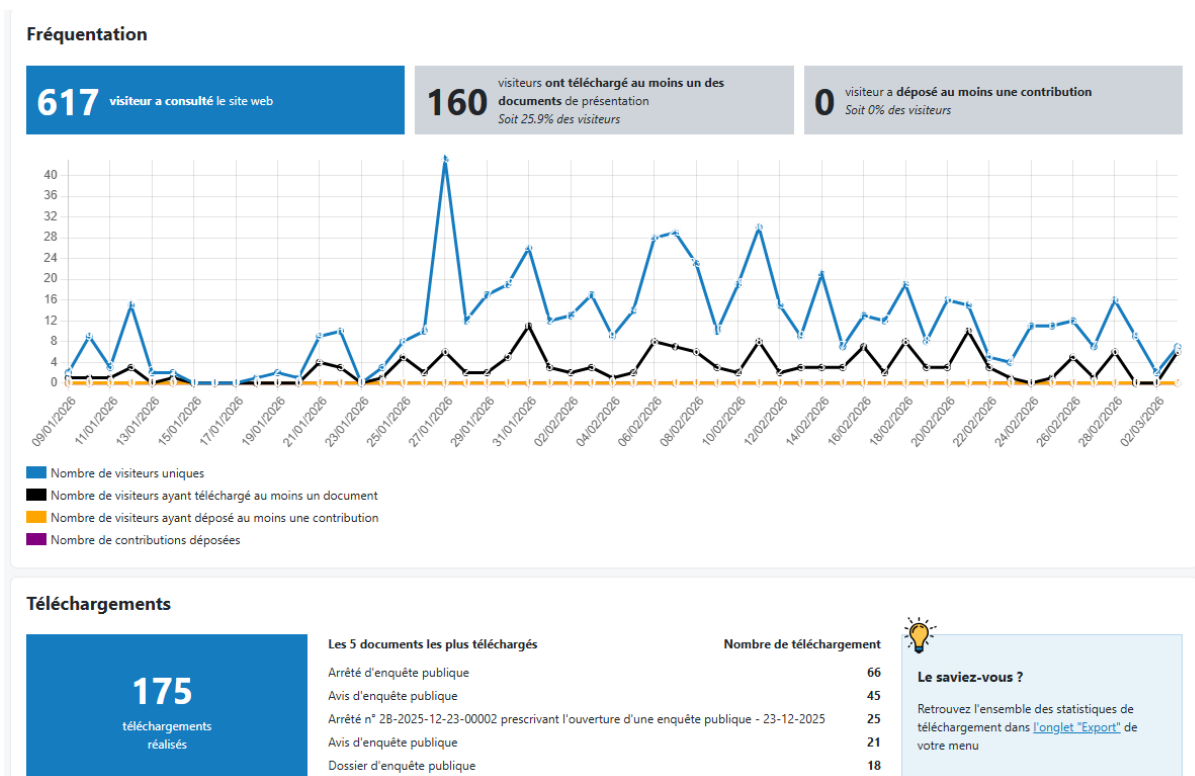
Fréquentation

617 visiteur a consulté le site web

160 visiteurs ont téléchargé au moins un des documents de présentation
Soit 25.9% des visiteurs

0 visiteur a déposé au moins une contribution
Soit 0% des visiteurs

40
36
32
28
24
20
16
12
8
4
0

09/01/2026 11/01/2026 13/01/2026 15/01/2026 17/01/2026 19/01/2026 21/01/2026 23/01/2026 25/01/2026 27/01/2026 29/01/2026 31/01/2026 02/02/2026 04/02/2026 06/02/2026 08/02/2026 10/02/2026 12/02/2026 14/02/2026 16/02/2026 18/02/2026 20/02/2026 22/02/2026 24/02/2026 26/02/2026 28/02/2026 02/03/2026

Nombre de visiteurs uniques
Nombre de visiteurs ayant téléchargé au moins un document
Nombre de visiteurs ayant déposé au moins une contribution
Nombre de contributions déposées

Téléchargements

175
téléchargements réalisés

| Les 5 documents les plus téléchargés | Nombre de téléchargement |
|---|---|
| Arrêté d'enquête publique | 66 |
| Avis d'enquête publique | 45 |
| Arrêté n° 2B-2025-12-23-00002 prescrivant l'ouverture d'une enquête publique - 23-12-2025 | 25 |
| Avis d'enquête publique | 21 |
| Dossier d'enquête publique | 18 |

Le saviez-vous ?
Retrouvez l'ensemble des statistiques de téléchargement dans l'onglet "Export" de votre menu